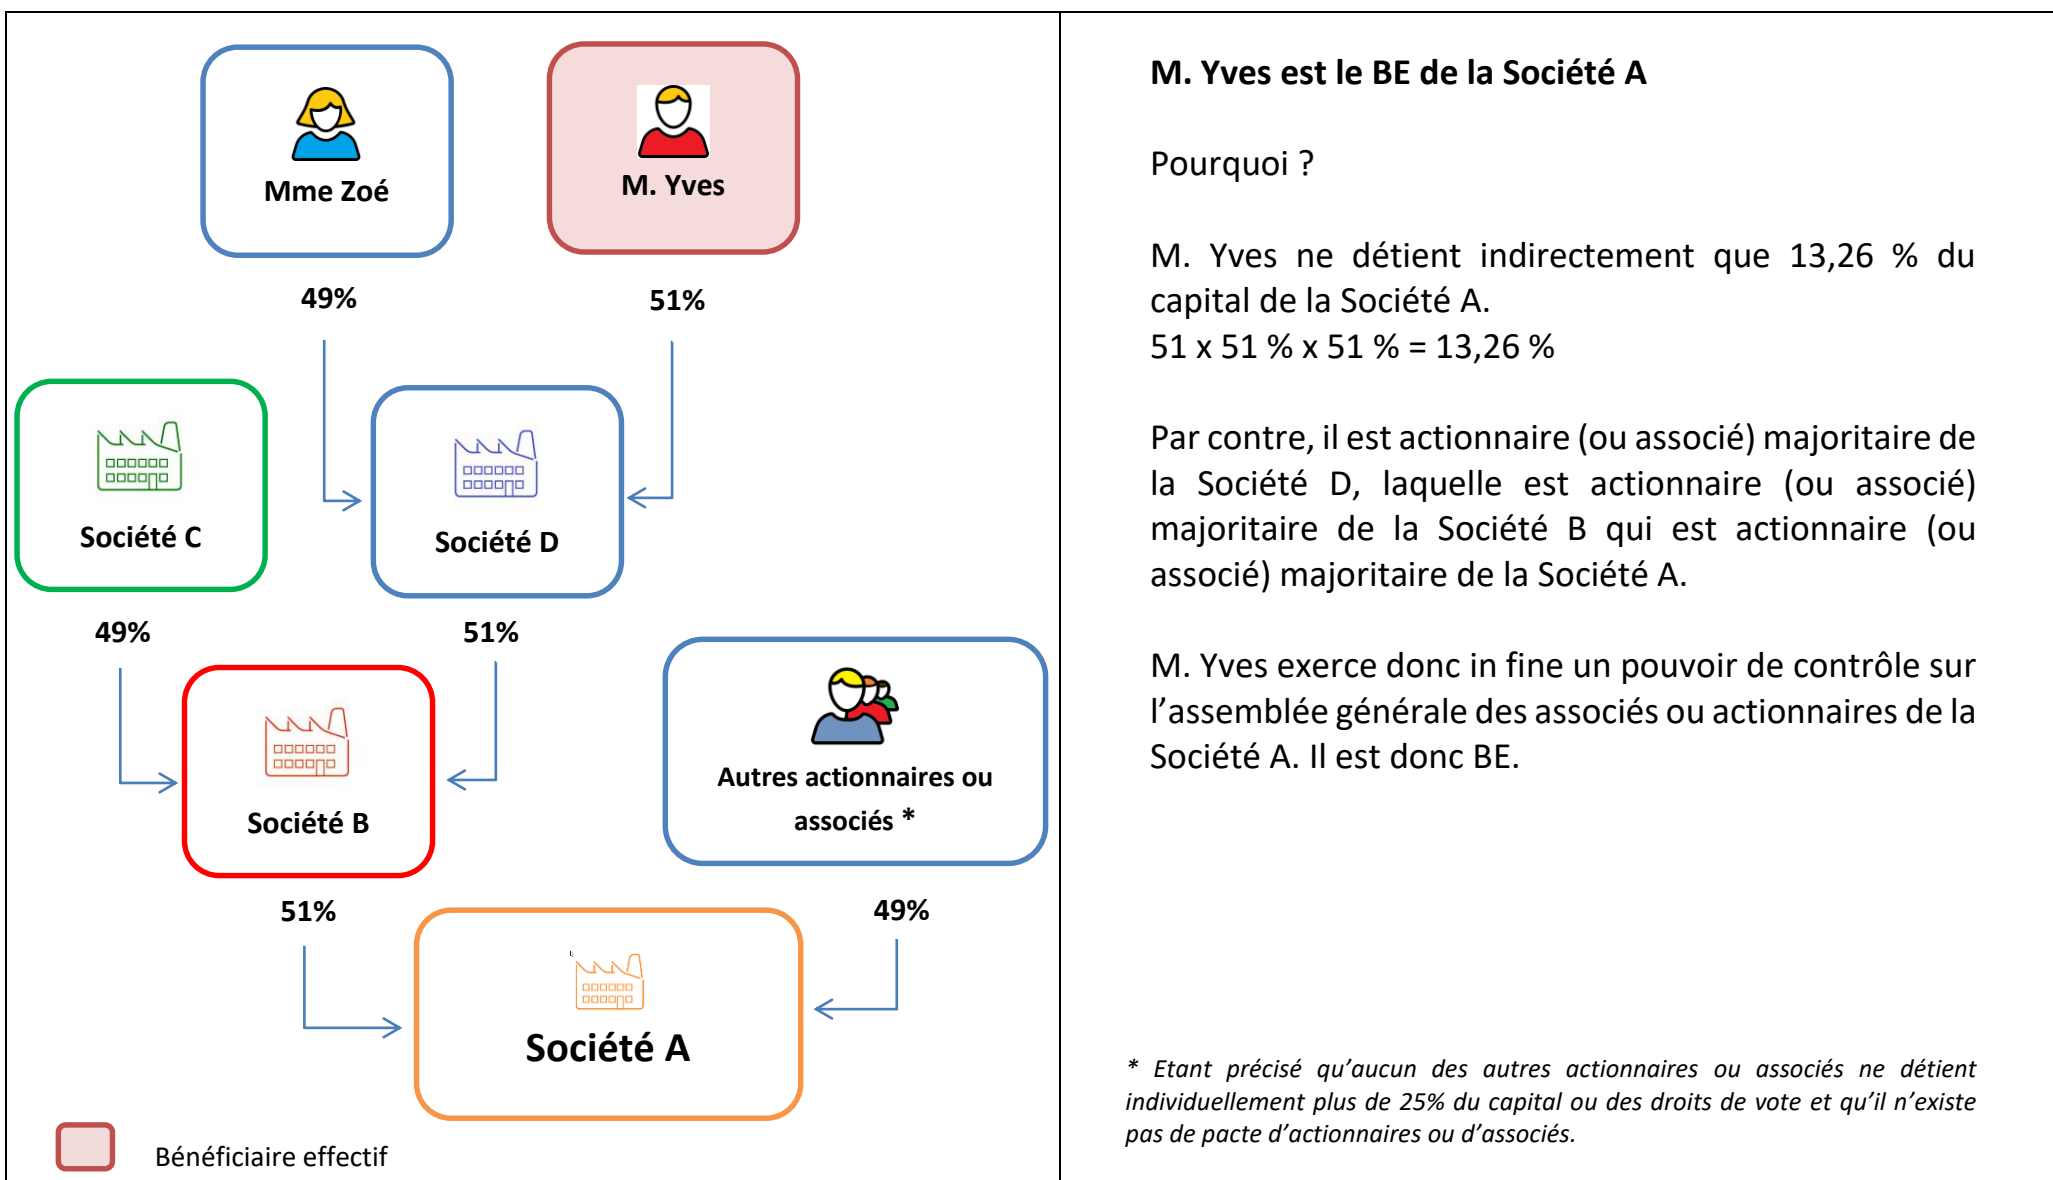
Mme Zoé

M. Yves

49%

51%

Société C

Société D

49%

51%

Société B

Autres actionnaires ou associés *

51%

49%

Société A

Bénéficiaire effectif

M. Yves est le BE de la Société A

Pourquoi ?

M. Yves ne détient indirectement que 13,26 % du capital de la Société A.
51 x 51 % x 51 % = 13,26 %

Par contre, il est actionnaire (ou associé) majoritaire de la Société D, laquelle est actionnaire (ou associé) majoritaire de la Société B qui est actionnaire (ou associé) majoritaire de la Société A.

M. Yves exerce donc in fine un pouvoir de contrôle sur l'assemblée générale des associés ou actionnaires de la Société A. Il est donc BE.

* Etant précisé qu'aucun des autres actionnaires ou associés ne détient individuellement plus de 25% du capital ou des droits de vote et qu'il n'existe pas de pacte d'actionnaires ou d'associés.